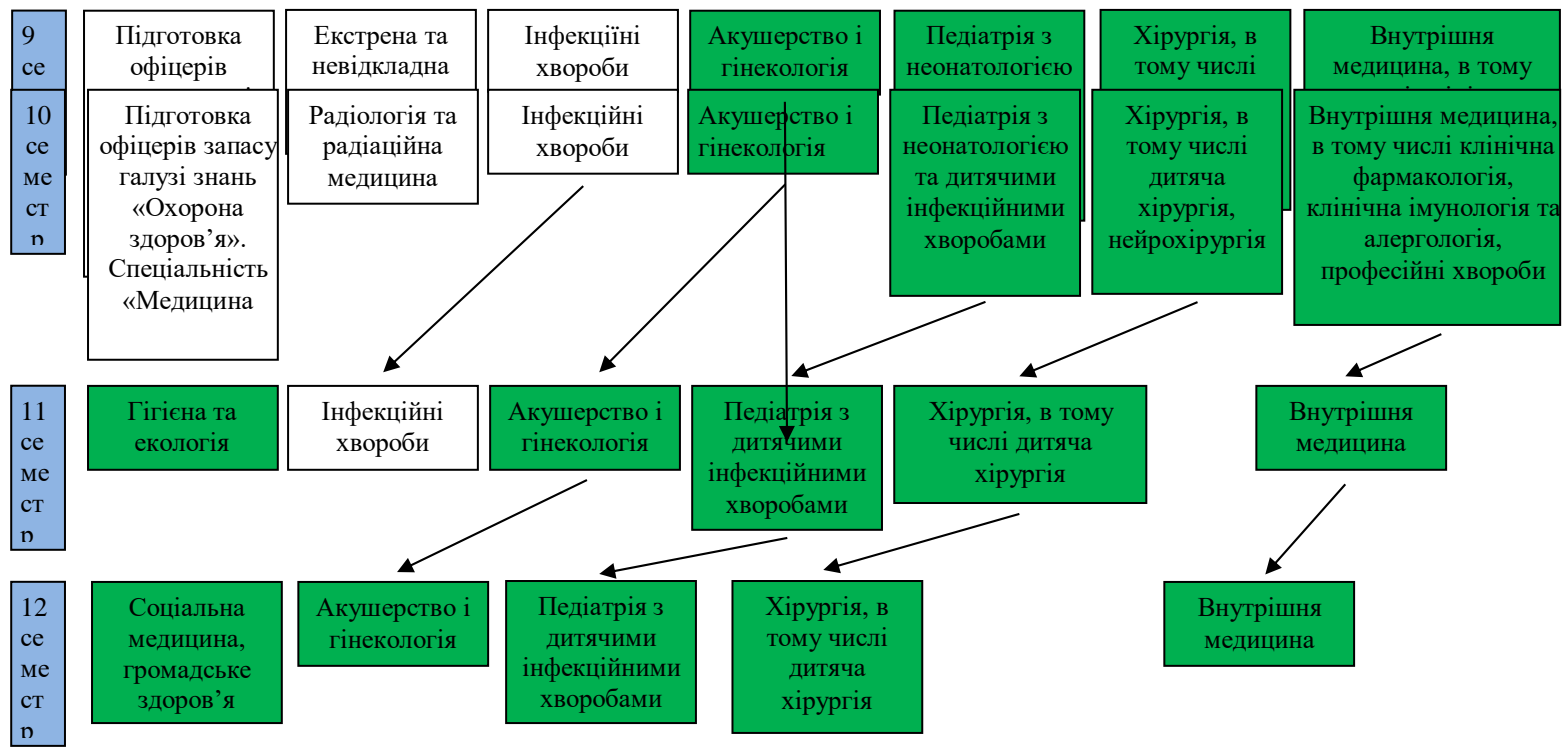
9 се

Підготовка офіцерів

Екстрена та невідкладна

Інфекційні хвороби

Акушерство і гінекологія

Педіатрія з неонатологією

Хірургія, в тому числі

Внутрішня медицина, в тому

10 се ме ст р

Підготовка офіцерів запасу галузі знань «Охорона здоров'я». Спеціальність «Медицина

Радіологія та радіаційна медицина

Інфекційні хвороби

Акушерство і гінекологія

Педіатрія з неонатологією та дитячими інфекційними хворобами

Хірургія, в тому числі дитяча хірургія, нейрохірургія

Внутрішня медицина, в тому числі клінічна фармакологія, клінічна імунологія та алергологія, професійні хвороби

11 се ме ст р

Гігієна та екологія

Інфекційні хвороби

Акушерство і гінекологія

Педіатрія з дитячими інфекційними хворобами

Хірургія, в тому числі дитяча хірургія

Внутрішня медицина

12 се ме ст р

Соціальна медицина, громадське здоров'я

Акушерство і гінекологія

Педіатрія з дитячими інфекційними хворобами

Хірургія, в тому числі дитяча хірургія

Внутрішня медицина